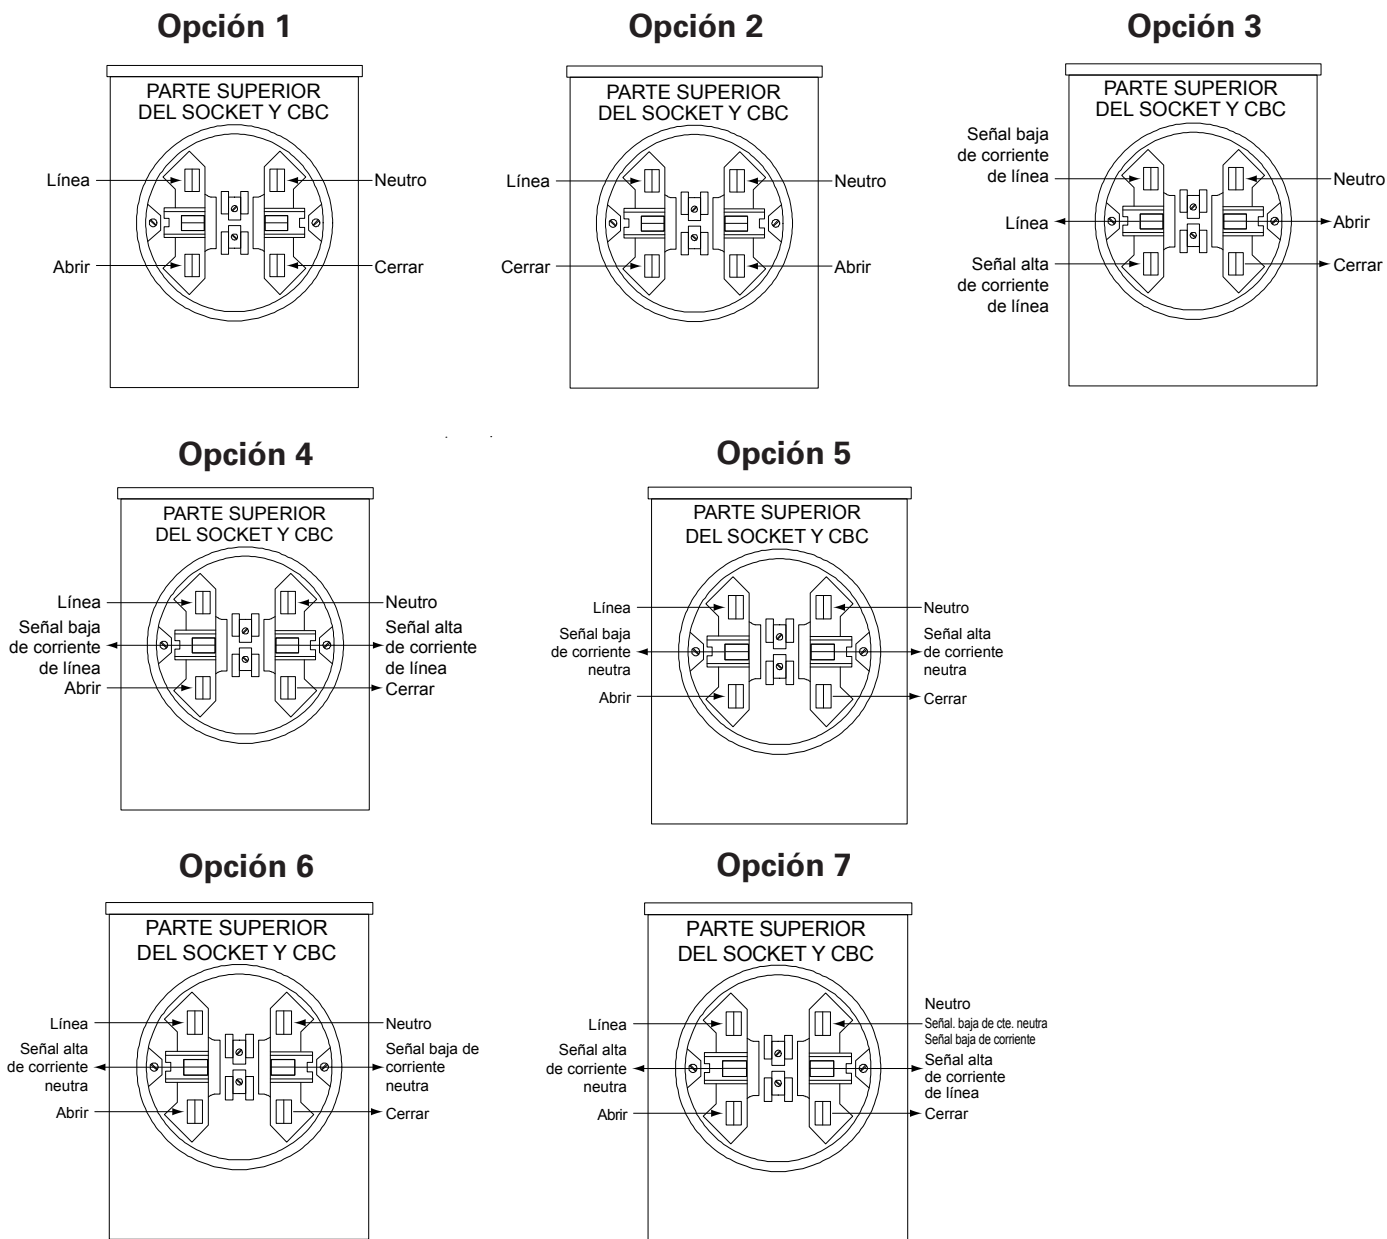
Opción 1

PARTE SUPERIOR DEL SOCKET Y CBC

Línea
Neutro
Abrir
Cerrar

Opción 2

PARTE SUPERIOR DEL SOCKET Y CBC

Línea
Neutro
Cerrar
Abrir

Opción 3

PARTE SUPERIOR DEL SOCKET Y CBC

Señal baja de corriente de línea
Neutro
Línea
Abrir
Señal alta de corriente de línea
Cerrar

Opción 4

PARTE SUPERIOR DEL SOCKET Y CBC

Línea
Neutro
Señal baja de corriente de línea
Señal alta de corriente de línea
Abrir
Cerrar

Opción 5

PARTE SUPERIOR DEL SOCKET Y CBC

Línea
Neutro
Señal baja de corriente neutra
Señal alta de corriente neutra
Abrir
Cerrar

Opción 6

PARTE SUPERIOR DEL SOCKET Y CBC

Línea
Neutro
Señal alta de corriente neutra
Señal baja de corriente neutra
Abrir
Cerrar

Opción 7

PARTE SUPERIOR DEL SOCKET Y CBC

Neutro
Señal. baja de cte. neutra
Señal baja de corriente
Línea
Señal alta de corriente neutra
Señal alta de corriente de línea
Abrir
Cerrar